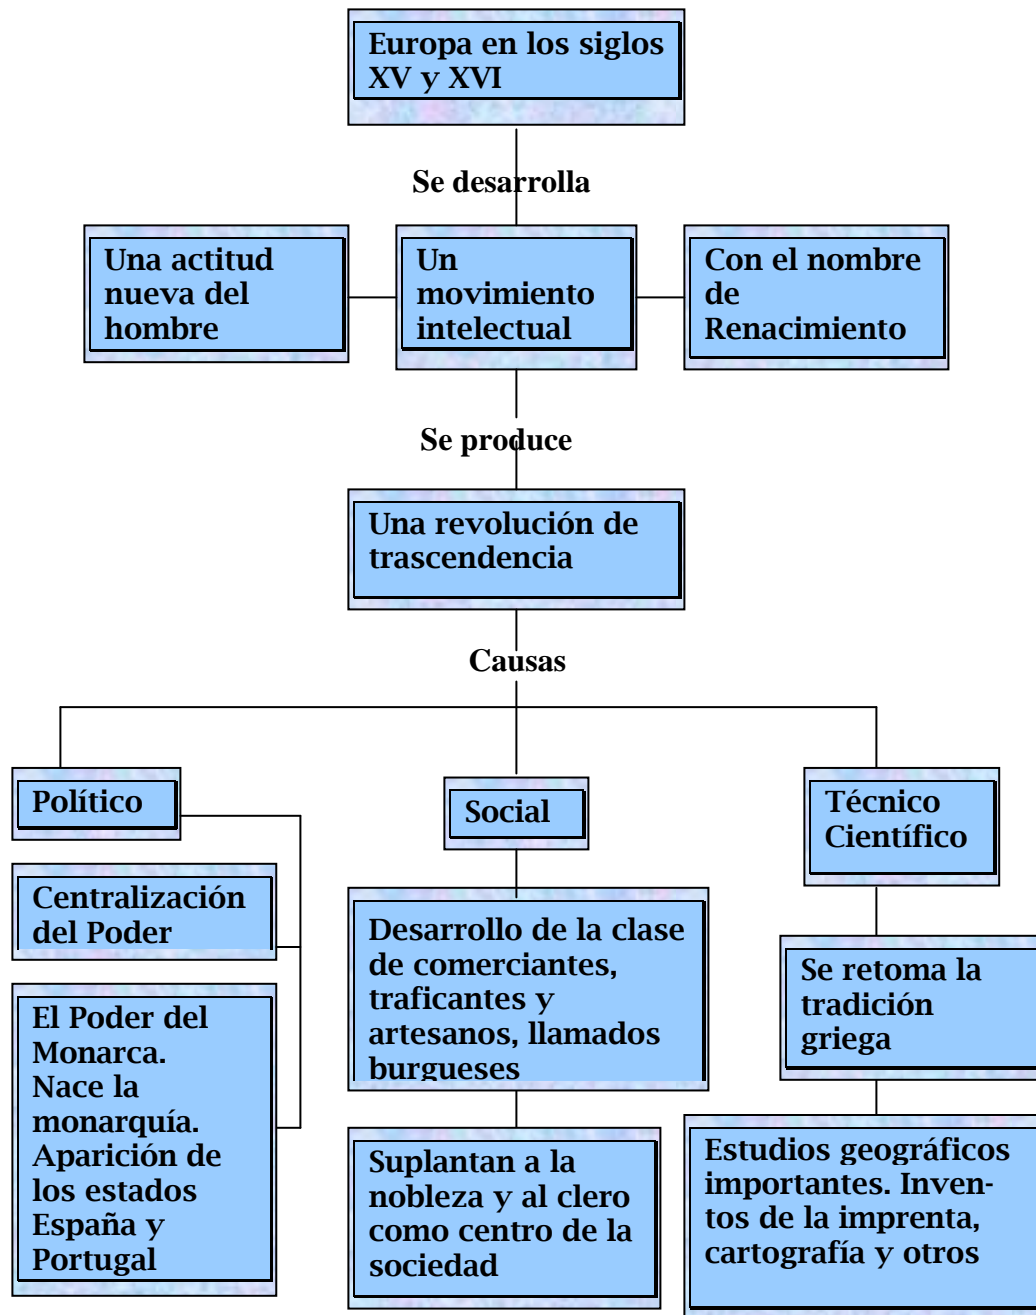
Europa en los siglos XV y XVI

Se desarrolla

Una actitud nueva del hombre

Un movimiento intelectual

Con el nombre de Renacimiento

Se produce

Una revolución de trascendencia

Causas

Político

Centralización del Poder

El Poder del Monarca. Nace la monarquía. Aparición de los estados España y Portugal

Social

Desarrollo de la clase de comerciantes, traficantes y artesanos, llamados burgueses

Suplantan a la nobleza y al clero como centro de la sociedad

Técnico Científico

Se retoma la tradición griega

Estudios geográficos importantes. Inventos de la imprenta, cartografía y otros